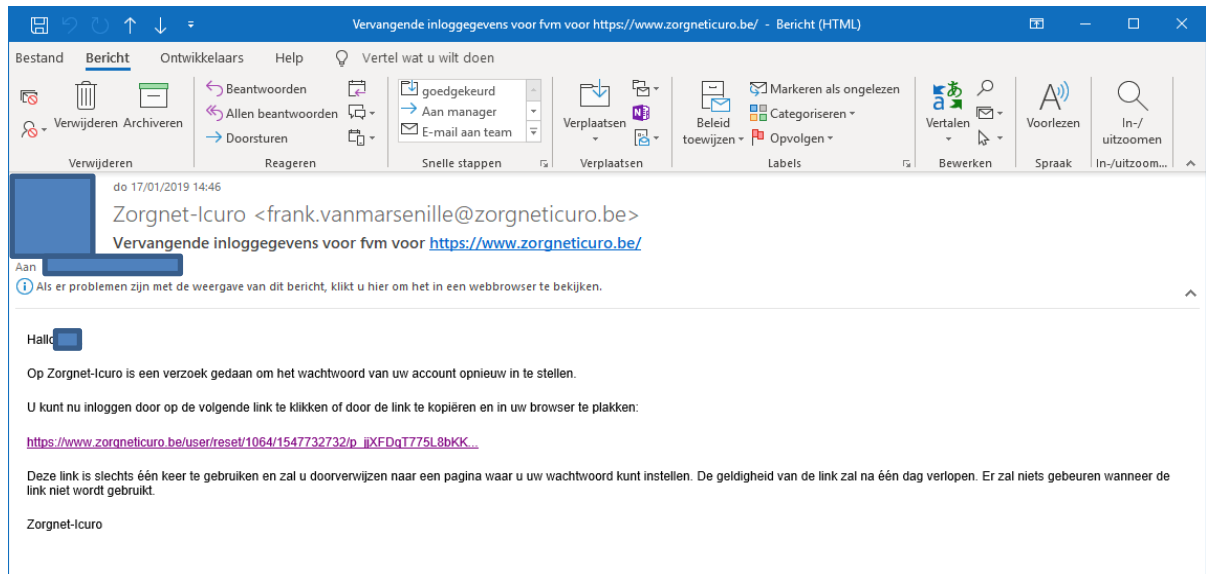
Vervangende inloggegevens voor fvm voor https://www.zorgneticuro.be/ - Bericht (HTML)

Bestand Bericht Ontwikkelaars Help Vertel wat u wilt doen

Verwijderen Archiveren
Verwijderen

Beantwoorden
Allen beantwoorden
Doorsturen
Reageren

goedgekeurd
Aan manager
E-mail aan team
Snelle stappen

Verplaatsen
Verplaatsen

Beleid toewijzen
Markeren als ongelezen
Categoriseren
Opvolgen
Labels

Vertalen
Bewerken

Voorlezen
Spraak

In-/uitzoomen
In-/uitzoom...

do 17/01/2019 14:46
Zorgnet-Icuro <frank.vanmarsenille@zorgneticuro.be>
Vervangende inloggegevens voor fvm voor https://www.zorgneticuro.be/
Aan
Als er problemen zijn met de weergave van dit bericht, klikt u hier om het in een webbrowser te bekijken.

Hallo

Op Zorgnet-Icuro is een verzoek gedaan om het wachtwoord van uw account opnieuw in te stellen.

U kunt nu inloggen door op de volgende link te klikken of door de link te kopiëren en in uw browser te plakken:

https://www.zorgneticuro.be/user/reset/1064/1547732732/p_jjXFDqT775L8bKK...

Deze link is slechts één keer te gebruiken en zal u doorverwijzen naar een pagina waar u uw wachtwoord kunt instellen. De geldigheid van de link zal na één dag verlopen. Er zal niets gebeuren wanneer de link niet wordt gebruikt.

Zorgnet-Icuro